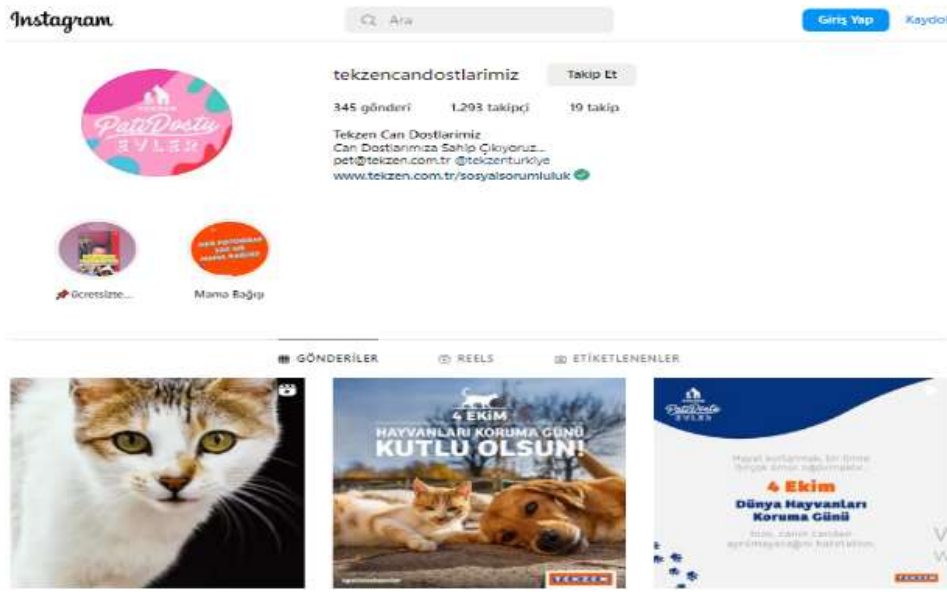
Instagram

Ara

Giriş Yap

Kaydol

PatiDostu EVLER

tekzencandostlarimiz

Takip Et

345 gönderi 1.293 takipçi 19 takip

Tekzen Can Dostlarimiz
Can Dostlarımıza Sahip Çıkıyoruz...
pet@tekzen.com.tr @tekzenturkiye
www.tekzen.com.tr/sosyalsorumluluk

Ücretsizte...

Mama Bağışı

GÖNDERİLER

REELS

ETİKETLENENLER

4 EKİM
HAYVANLARI KORUMA GÜNÜ
KUTLU OLSUN!

TEKZEN

PatiDostu EVLER

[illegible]

4 Ekim
Dünya Hayvanları Koruma Günü

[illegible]

TEKZEN